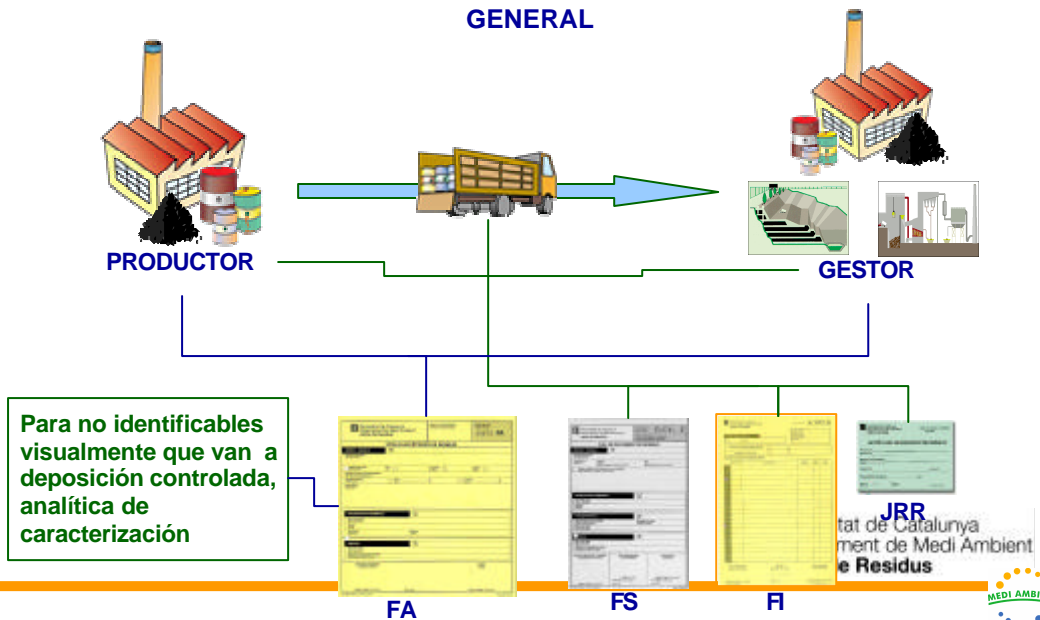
GENERAL

PRODUCTOR

GESTOR

Para no identificables visualmente que van a deposición controlada, analítica de caracterización

JRR

tat de Catalunya
ment de Medi Ambient
e Residus

MEDI AMBI

FA

FS

FI